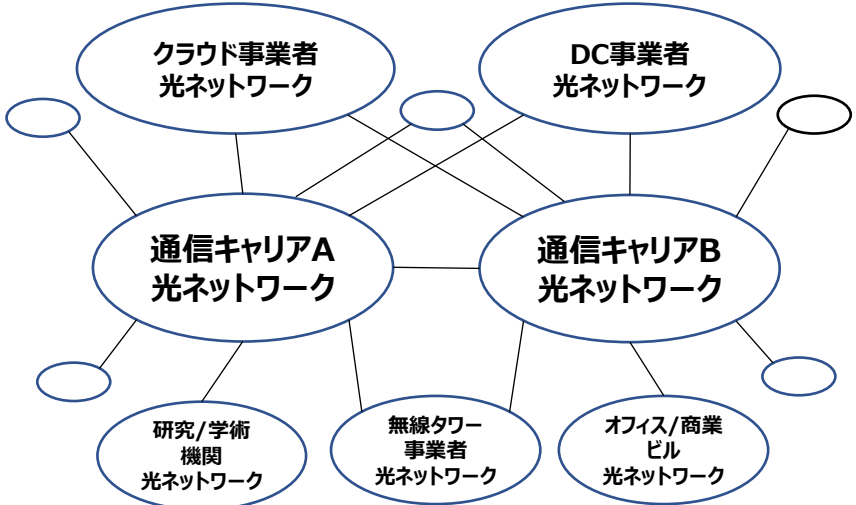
クラウド事業者
光ネットワーク

DC事業者
光ネットワーク

通信キャリアA
光ネットワーク

通信キャリアB
光ネットワーク

研究/学術
機関
光ネットワーク

無線タワー
事業者
光ネットワーク

オフィス/商業
ビル
光ネットワーク